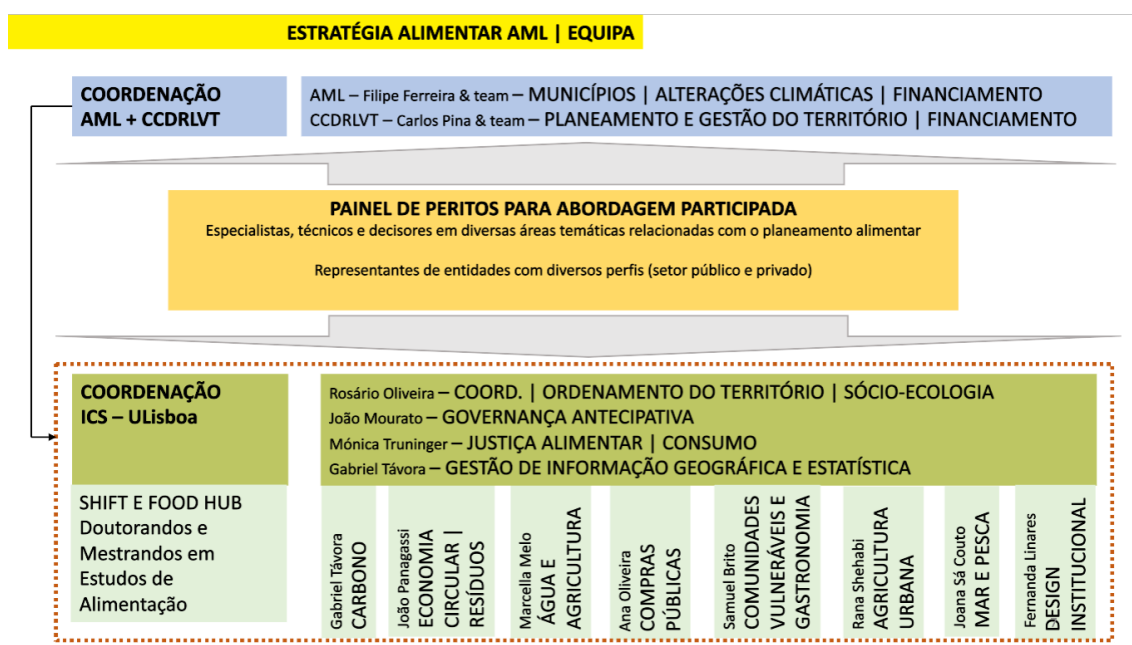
ESTRATÉGIA ALIMENTAR AML | EQUIPA

COORDENAÇÃO AML + CCDRLVT

AML – Filipe Ferreira & team – MUNICÍPIOS | ALTERAÇÕES CLIMÁTICAS | FINANCIAMENTO
CCDRLVT – Carlos Pina & team – PLANEAMENTO E GESTÃO DO TERRITÓRIO | FINANCIAMENTO

PAINEL DE PERITOS PARA ABORDAGEM PARTICIPADA
Especialistas, técnicos e decisores em diversas áreas temáticas relacionadas com o planeamento alimentar

Representantes de entidades com diversos perfis (setor público e privado)

COORDENAÇÃO ICS – ULisboa

Rosário Oliveira – COORD. | ORDENAMENTO DO TERRITÓRIO | SÓCIO-ECOLOGIA
João Mourato – GOVERNANÇA ANTECIPATIVA
Mónica Truninger – JUSTIÇA ALIMENTAR | CONSUMO
Gabriel Távora – GESTÃO DE INFORMAÇÃO GEOGRÁFICA E ESTATÍSTICA

SHIFT E FOOD HUB Doutorandos e Mestrandos em Estudos de Alimentação

Gabriel Távora CARBONO

João Panagassi ECONOMIA CIRCULAR | RESÍDUOS

Marcella Melo ÁGUA E AGRICULTURA

Ana Oliveira COMPRAS PÚBLICAS

Samuel Brito COMUNIDADES VULNERÁVEIS E GASTRONOMIA

Rana Shehabi AGRICULTURA URBANA

Joana Sá Couto MAR E PESCA

Fernanda Linares DESIGN INSTITUCIONAL